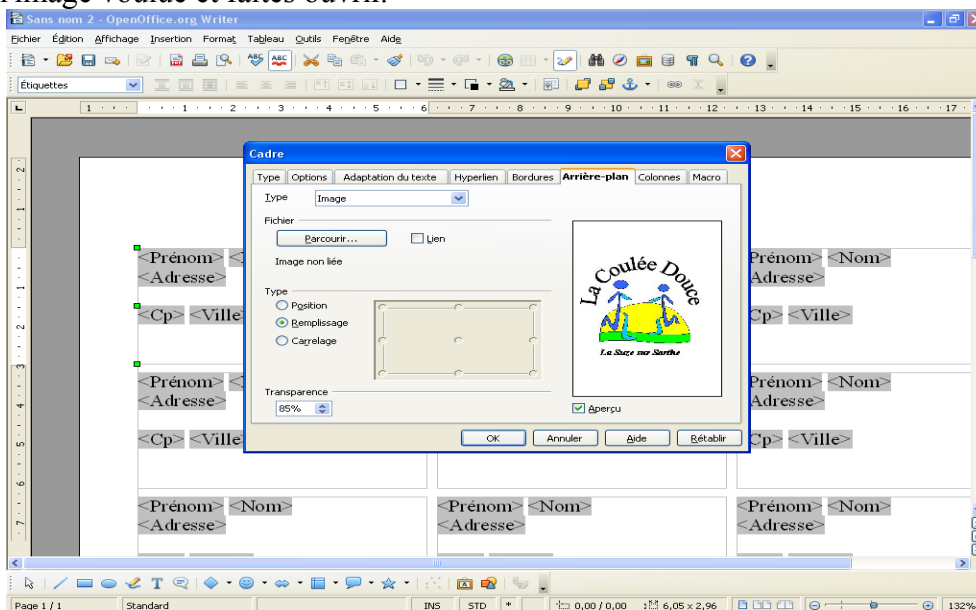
l'image voulue et faites ouvrir.

Sans nom 2 - OpenOffice.org Writer

Fichier Édition Affichage Insertion Format Tableau Outils Fenêtre Aide

Étiquettes

Cadre

Type | Options | Adaptation du texte | Hyperlien | Bordures | Arrière-plan | Colonnes | Macro

Type Image

Fichier

Parcourir... Lien

Image non liée

Type

Position

Remplissage

Carrelage

Transparence

85%

Aperçu

La Coulée Douce

La Suze sur Sarthe

OK Annuler Aide Rétablir

<Prénom> <
<Adresse>

<Cp> <Ville

<Prénom> <
<Adresse>

<Cp> <Ville

<Prénom> <Nom>
<Adresse>

<Prénom> <Nom>
<Adresse>

<Prénom> <Nom>
Adresse>

Cp> <Ville>

Prénom> <Nom>
Adresse>

Cp> <Ville>

<Prénom> <Nom>
<Adresse>

Page 1 / 1 | Standard | INS | STD | * | 0,00 / 0,00 | 6,05 x 2,96 | 132%